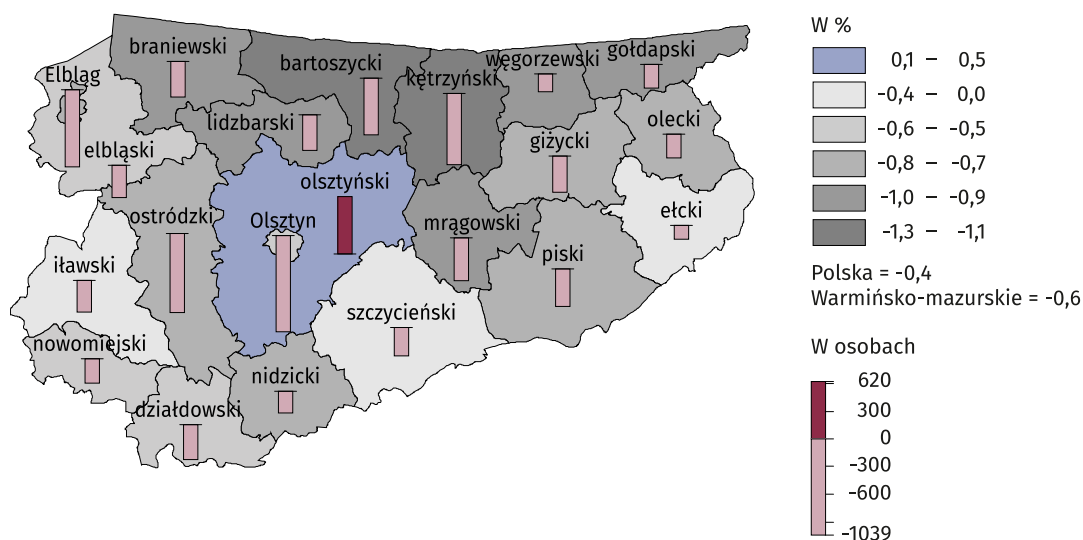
braniewski
Elbląg
bartoszycki
kętrzyński
węgorzewski
gołdapski
lidzbarski
elbląski
olecki
giżycki
olsztyński
ostródzki
Olsztyn
mrągowski
ełcki
iławski
piski
szczycieński
nowomiejski
nidzicki
działdowski

W %
0,1 – 0,5
-0,4 – 0,0
-0,6 – -0,5
-0,8 – -0,7
-1,0 – -0,9
-1,3 – -1,1

Polska = -0,4
Warmińsko-mazurskie = -0,6

W osobach
620
300
0
-300
-600
-1039